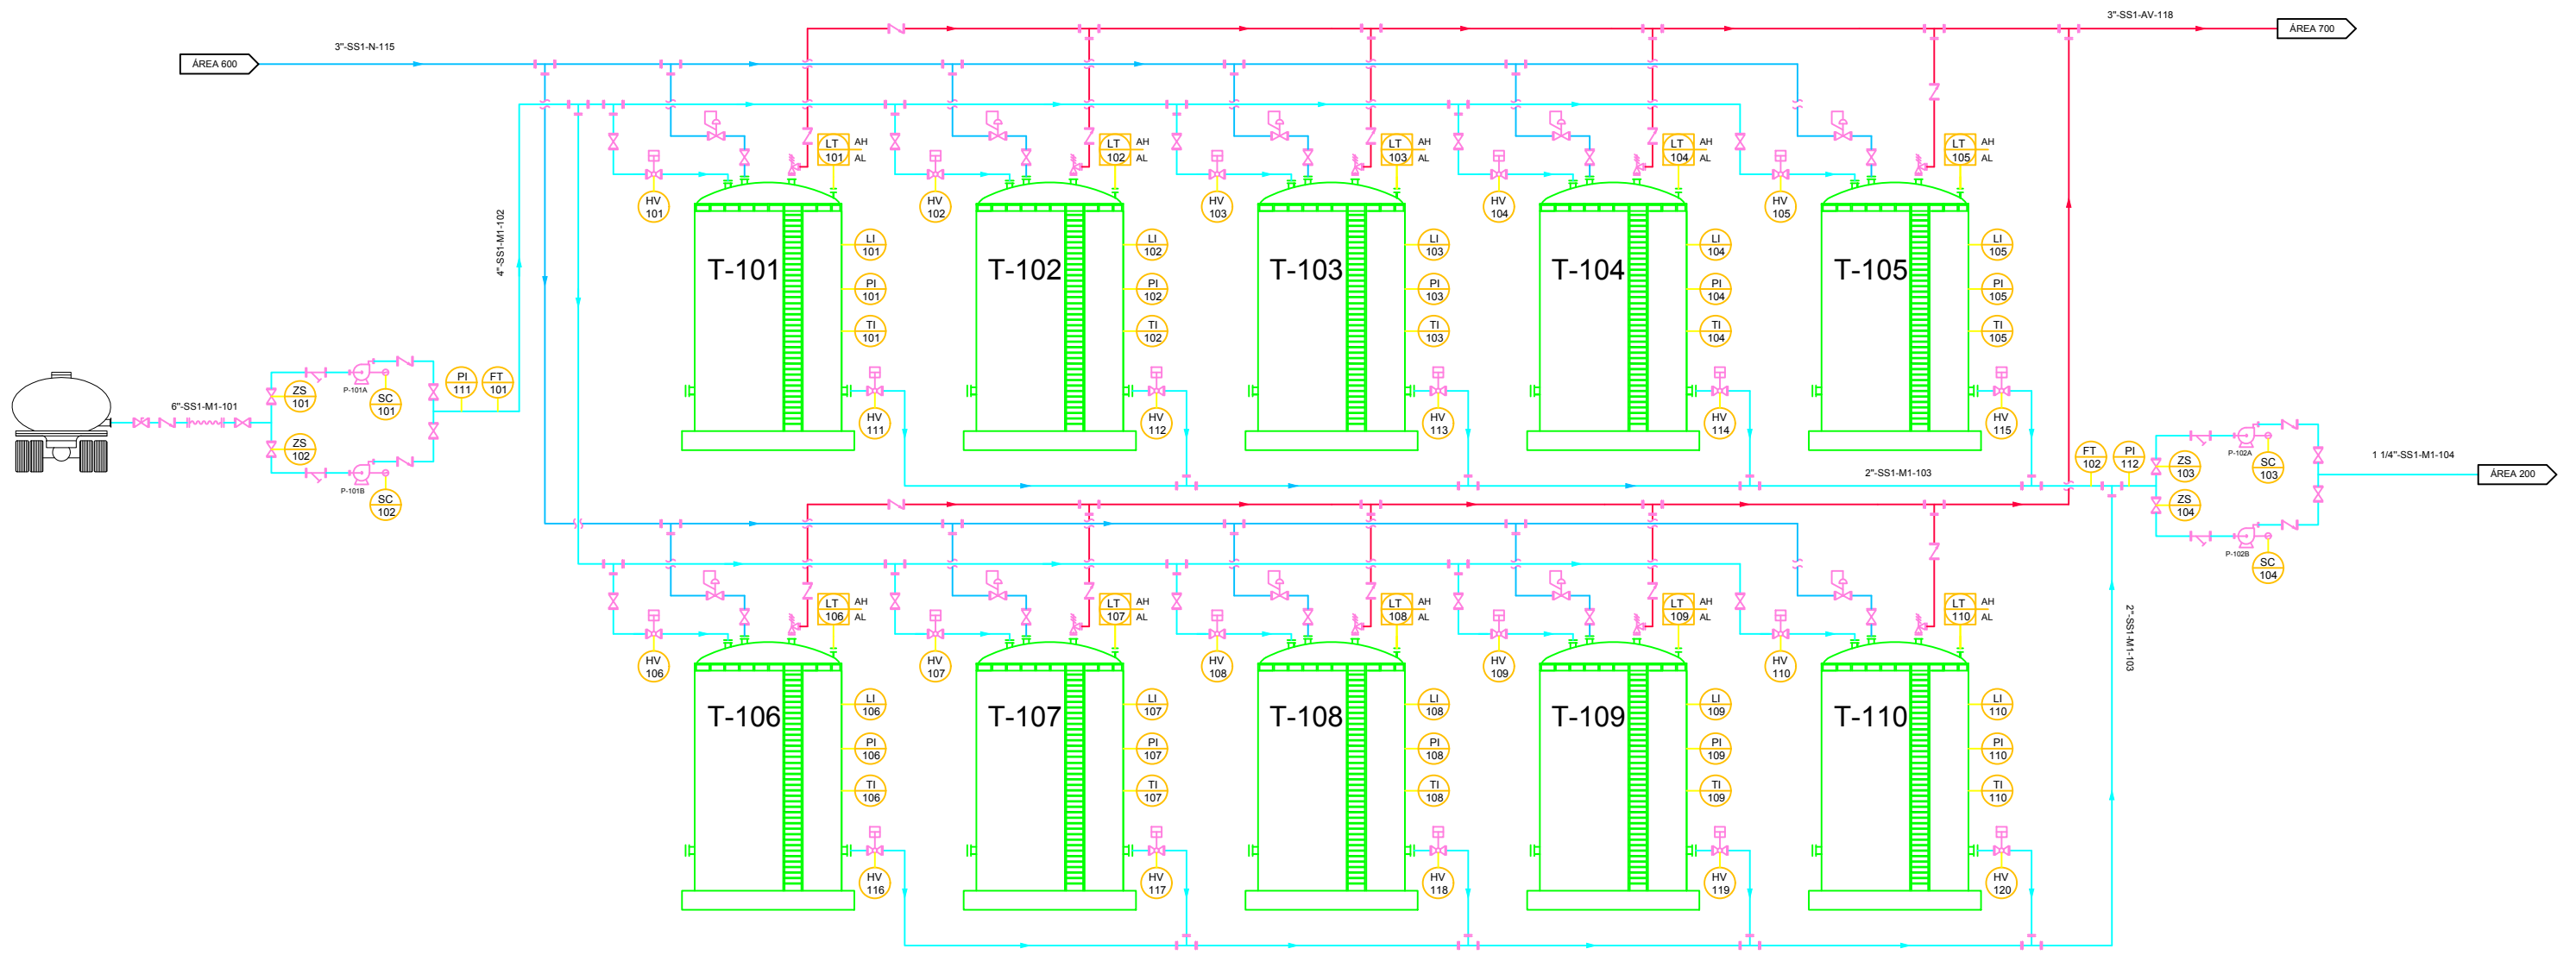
3"-SS1-AV-118

ÁREA 700

ÁREA 600

3"-SS1-N-115

4"-SS1-M1-102

6"-SS1-M1-101

ZS 101

P-101A

SC 101

ZS 102

P-101B

SC 102

PI 111

FT 101

LT 101 AH AL

HV 101

T-101

LI 101

PI 101

TI 101

HV 111

LT 102 AH AL

HV 102

T-102

LI 102

PI 102

TI 102

HV 112

LT 103 AH AL

HV 103

T-103

LI 103

PI 103

TI 103

HV 113

LT 104 AH AL

HV 104

T-104

LI 104

PI 104

TI 104

HV 114

LT 105 AH AL

HV 105

T-105

LI 105

PI 105

TI 105

HV 115

2"-SS1-M1-103

FT 102

PI 112

ZS 103

P-102A

SC 103

ZS 104

P-102B

SC 104

1 1/4"-SS1-M1-104

ÁREA 200

2"-SS1-M1-103

LT 106 AH AL

HV 106

T-106

LI 106

PI 106

TI 106

HV 116

LT 107 AH AL

HV 107

T-107

LI 107

PI 107

TI 107

HV 117

LT 108 AH AL

HV 108

T-108

LI 108

PI 108

TI 108

HV 118

LT 109 AH AL

HV 109

T-109

LI 109

PI 109

TI 109

HV 119

LT 110 AH AL

HV 110

T-110

LI 110

PI 110

TI 110

HV 120